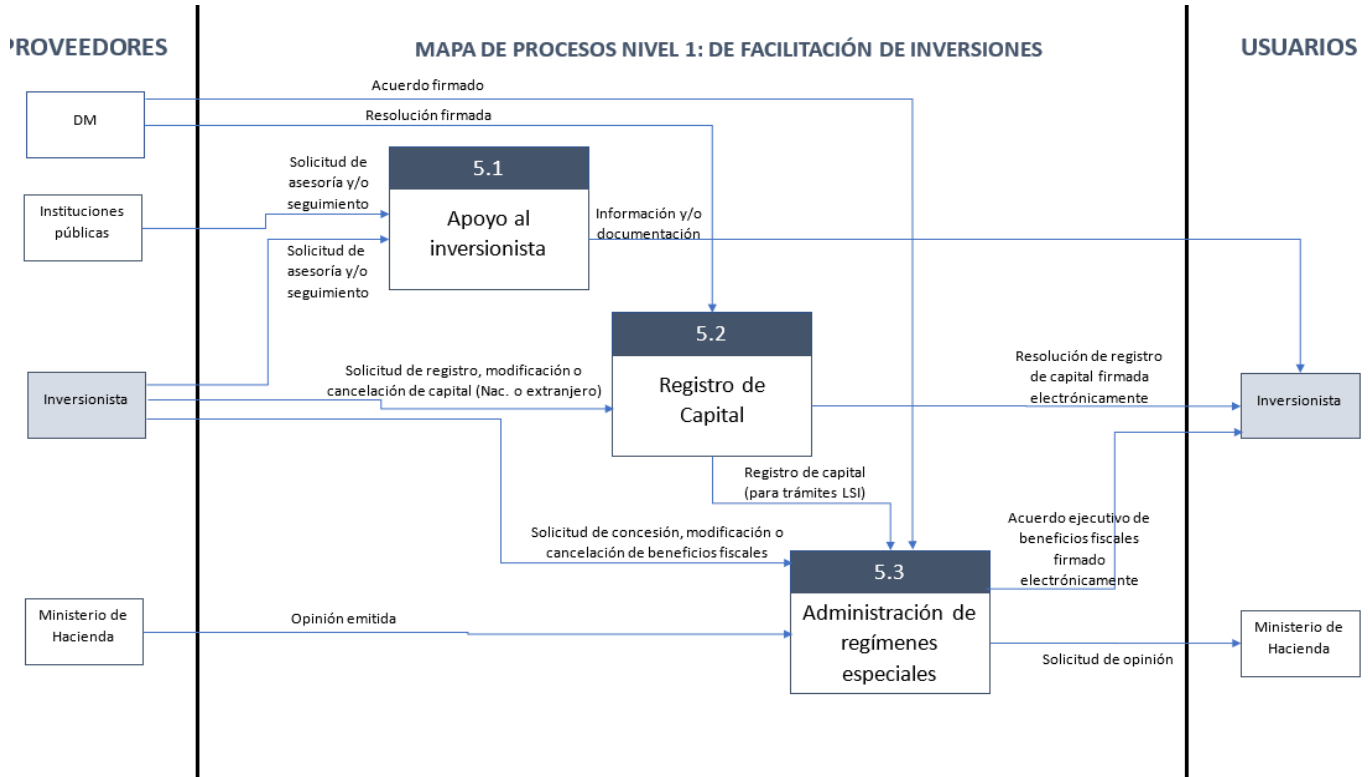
PROVEEDORES

MAPA DE PROCESOS NIVEL 1: DE FACILITACIÓN DE INVERSIONES

USUARIOS

DM

Acuerdo firmado

Resolución firmada

Instituciones públicas

Solicitud de asesoría y/o seguimiento

5.1

Apoyo al inversionista

Información y/o documentación

Solicitud de asesoría y/o seguimiento

5.2

Registro de Capital

Inversionista

Solicitud de registro, modificación o cancelación de capital (Nac. o extranjero)

Resolución de registro de capital firmada electrónicamente

Inversionista

Registro de capital (para trámites LSI)

Solicitud de concesión, modificación o cancelación de beneficios fiscales

Acuerdo ejecutivo de beneficios fiscales firmado electrónicamente

5.3

Administración de regímenes especiales

Ministerio de Hacienda

Opinión emitida

Solicitud de opinión

Ministerio de Hacienda